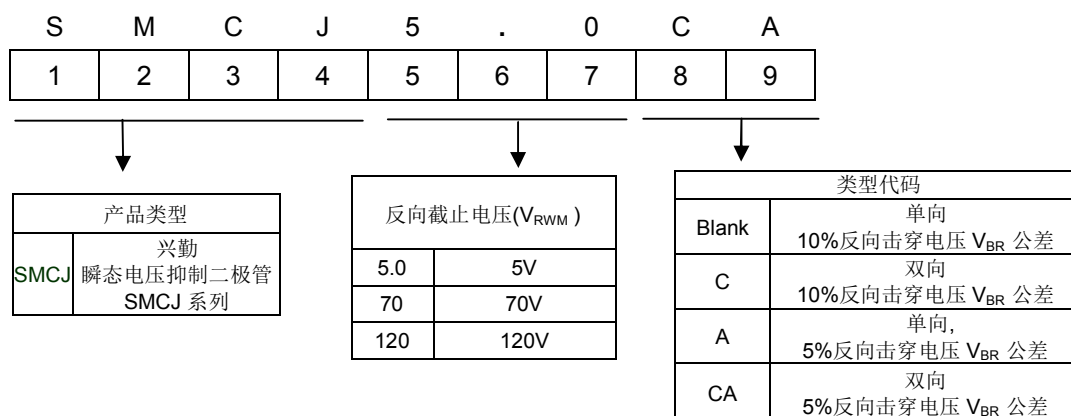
S M C J 5 . 0 C A

| 1 | 2 | 3 | 4 | 5 | 6 | 7 | 8 | 9 |
|---|---|---|---|---|---|---|---|---|

| 产品类型 | |
|---|---|
| SMCJ | 兴勤 瞬态电压抑制二极管 SMCJ 系列 |

| 反向截止电压($V_{RWM}$) | |
|---|---|
| 5.0 | 5V |
| 70 | 70V |
| 120 | 120V |

| 类型代码 | |
|---|---|
| Blank | 单向 10%反向击穿电压 $V_{BR}$ 公差 |
| C | 双向 10%反向击穿电压 $V_{BR}$ 公差 |
| A | 单向, 5%反向击穿电压 $V_{BR}$ 公差 |
| CA | 双向 5%反向击穿电压 $V_{BR}$ 公差 |